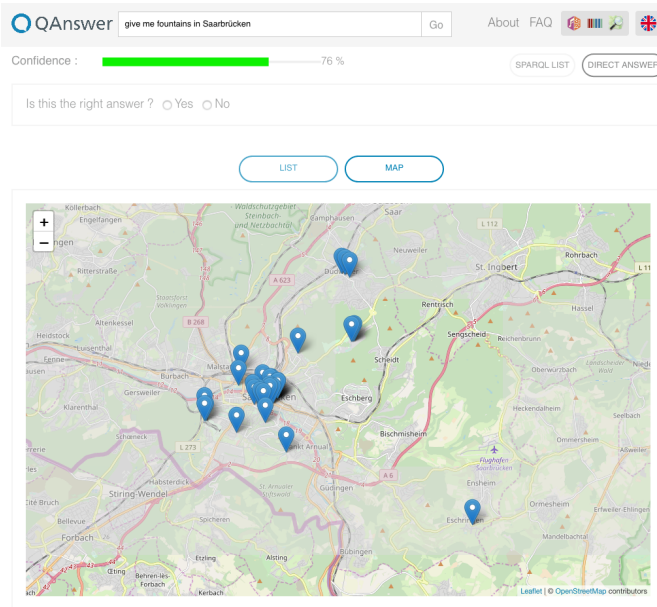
QAnswer give me fountains in Saarbrücken Go About FAQ

Confidence : 76 %

SPARQL LIST DIRECT ANSWER

Is this the right answer ? Yes No

LIST MAP

+
−

Köllerbach
Engelfangen
Ritterstraße
Altenkessel
Heidstock
Luisenthal
Fenne
Burbach
Malstatt
Gersweiler
Klarenthal
Schoenecke
Habsterdick
Stiring-Wendel
Cité Bruch
Bellevue
Forbach
Spicheren
Etzling
Alsting
Œting
Behren-lès-Forbach
Kerbach
Güdingen
Bübingen
Sankt Arnual
Eschberg
Scheidt
Bischmisheim
Dudweiler
Camphausen
Neuweiler
St. Ingbert
Rohrbach
Hassel
Rentrisch
Sengscheid
Reichenbrunn
Oberwürzbach
Heckendalheim
Seelbach
Ommersheim
Ensheim
Ormesheim
Eschringen
Erfweiler-Ehlingen
Mandelbachtal
Flughafen Saarbrücken
Saar
Waldschutzgebiet Steinbach- und Netzbachtal
Stadtforst Völklingen
Landschaftsschutzgebiet Wald
A 623
B 268
L 273
L 112
A 6
Saarbrücken

Leaflet | © OpenStreetMap contributors